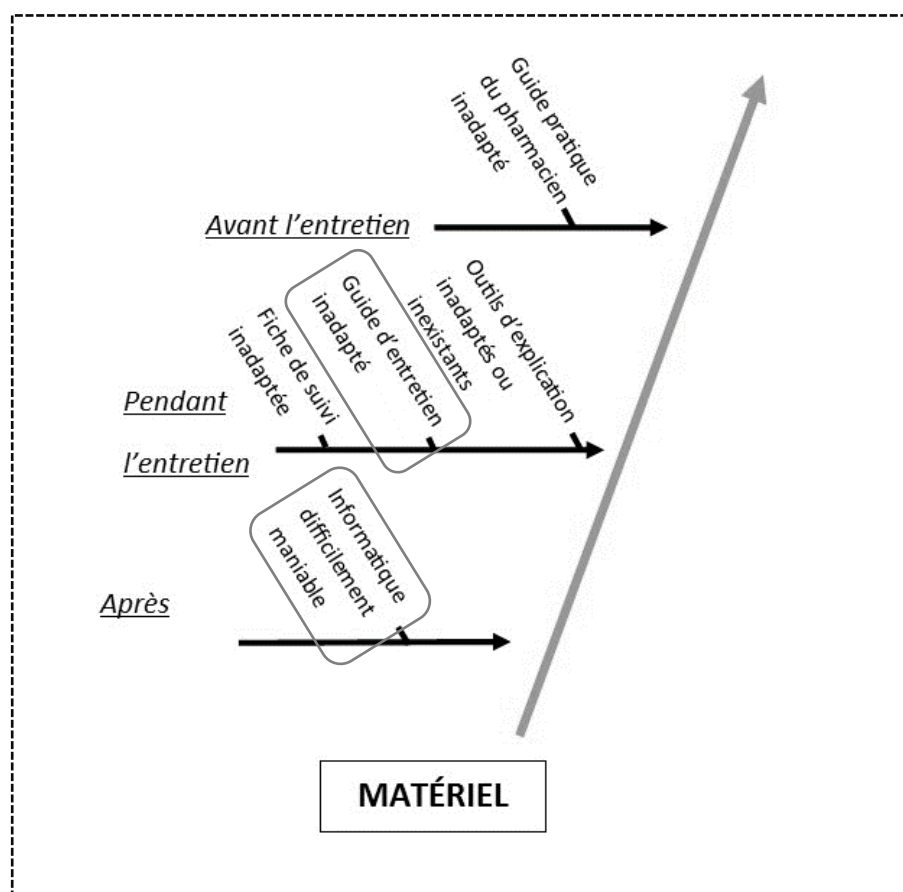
Guide pratique du pharmacien inadapté

Avant l'entretien

Outils d'explication inadaptés ou inexistants

Guide d'entretien inadapté

Fiche de suivi inadaptée

Pendant l'entretien

Informatique difficilement maniable

Après

MATÉRIEL